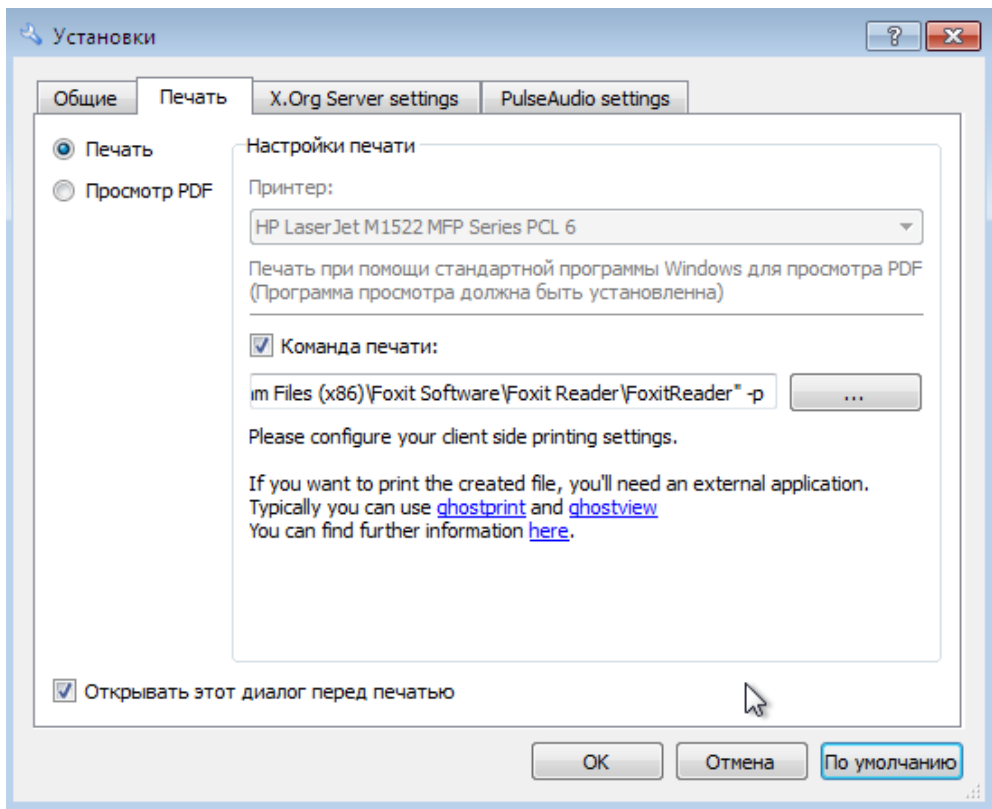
Установки

?

Общие | Печать | X.Org Server settings | PulseAudio settings

Печать
Просмотр PDF

Настройки печати

Принтер:

HP LaserJet M1522 MFP Series PCL 6

Печать при помощи стандартной программы Windows для просмотра PDF (Программа просмотра должна быть установленна)

Команда печати:

m Files (x86)\Foxit Software\Foxit Reader\FoxitReader" -p

...

Please configure your client side printing settings.

If you want to print the created file, you'll need an external application.
Typically you can use ghostprint and ghostview
You can find further information here.

Открывать этот диалог перед печатью

OK | Отмена | По умолчанию